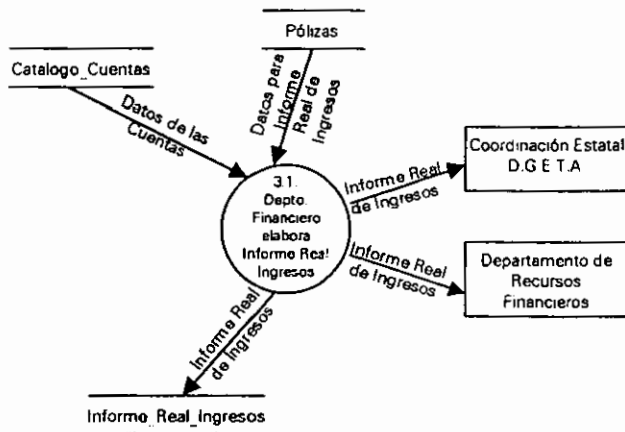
Pólizas

Catalogo_Cuentas

Datos de las Cuentas

Datos para Informe Real de Ingresos

3.1.
Depto.
Financiero
elabora
Informe Real
Ingresos

Informe Real de Ingresos

Coordinación Estatal
D.G.E.T.A

Informe Real de Ingresos

Departamento de Recursos Financieros

Informe Real de Ingresos

Informo_Real_Ingresos